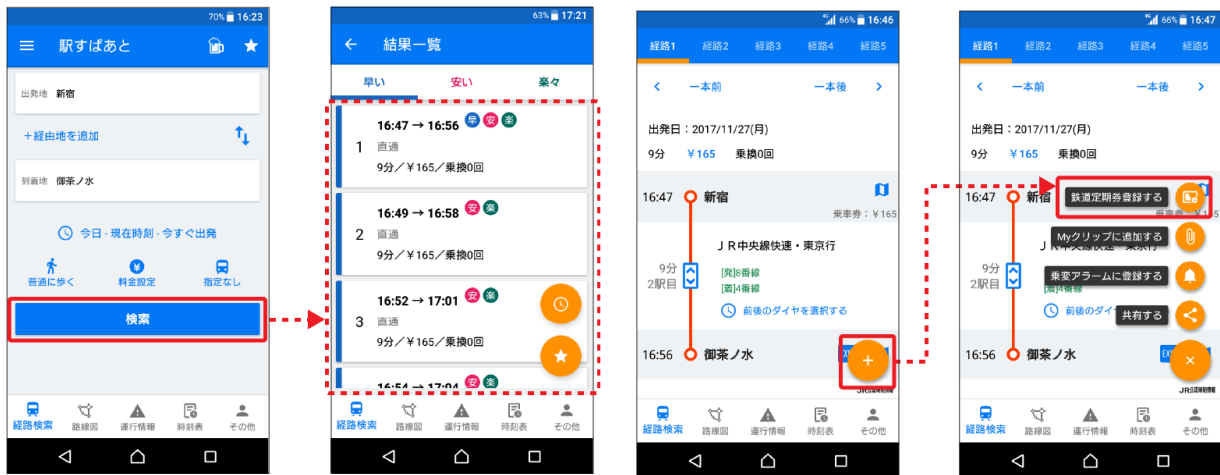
70% 16:23
駅すぱあと
出発地 新宿
＋経由地を追加
到着地 御茶ノ水
今日・現在時刻・今すぐ出発
普通に歩く
料金設定
指定なし
検索
経路検索 路線図 運行情報 時刻表 その他

63% 17:21
結果一覧
早い 安い 楽々
1 16:47 → 16:56 早 安 楽
直通
9分／￥165／乗換0回
2 16:49 → 16:58 安 楽
直通
9分／￥165／乗換0回
3 16:52 → 17:01 安 楽
直通
9分／￥165／乗換0回
16:54 → 17:04 安 楽
経路検索 路線図 運行情報 時刻表 その他

66% 16:46
経路1 経路2 経路3 経路4 経路5
一本前 一本後
出発日：2017/11/27(月)
9分 ￥165 乗換0回
16:47 新宿
乗車券：￥165
ＪＲ中央線快速・東京行
9分 2駅目
[発]8番線
[着]4番線
前後のダイヤを選択する
16:56 御茶ノ水
経路検索 路線図 運行情報 時刻表 その他

66% 16:46
経路1 経路2 経路3 経路4 経路5
一本前 一本後
出発日：2017/11/27(月)
9分 ￥165 乗換0回
16:47 新宿
鉄道定期券登録する
Myクリップに追加する
乗変アラームに登録する
共有する
9分 2駅目
前後のダイヤ
16:56 御茶ノ水
経路検索 路線図 運行情報 時刻表 その他